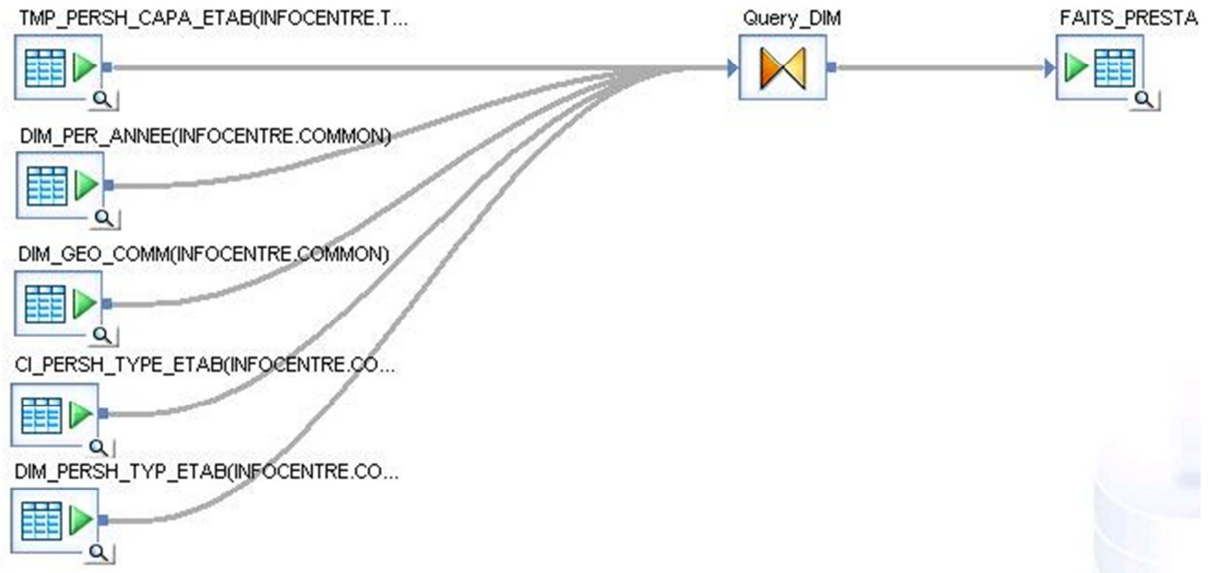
TMP_PERSH_CAPA_ETAB(INFOCENTRE.T...

Query_DIM

FAITS_PRESTA

DIM_PER_ANNEE(INFOCENTRE.COMMON)

DIM_GEO_COMM(INFOCENTRE.COMMON)

CI_PERSH_TYPE_ETAB(INFOCENTRE.CO...

DIM_PERSH_TYP_ETAB(INFOCENTRE.CO...